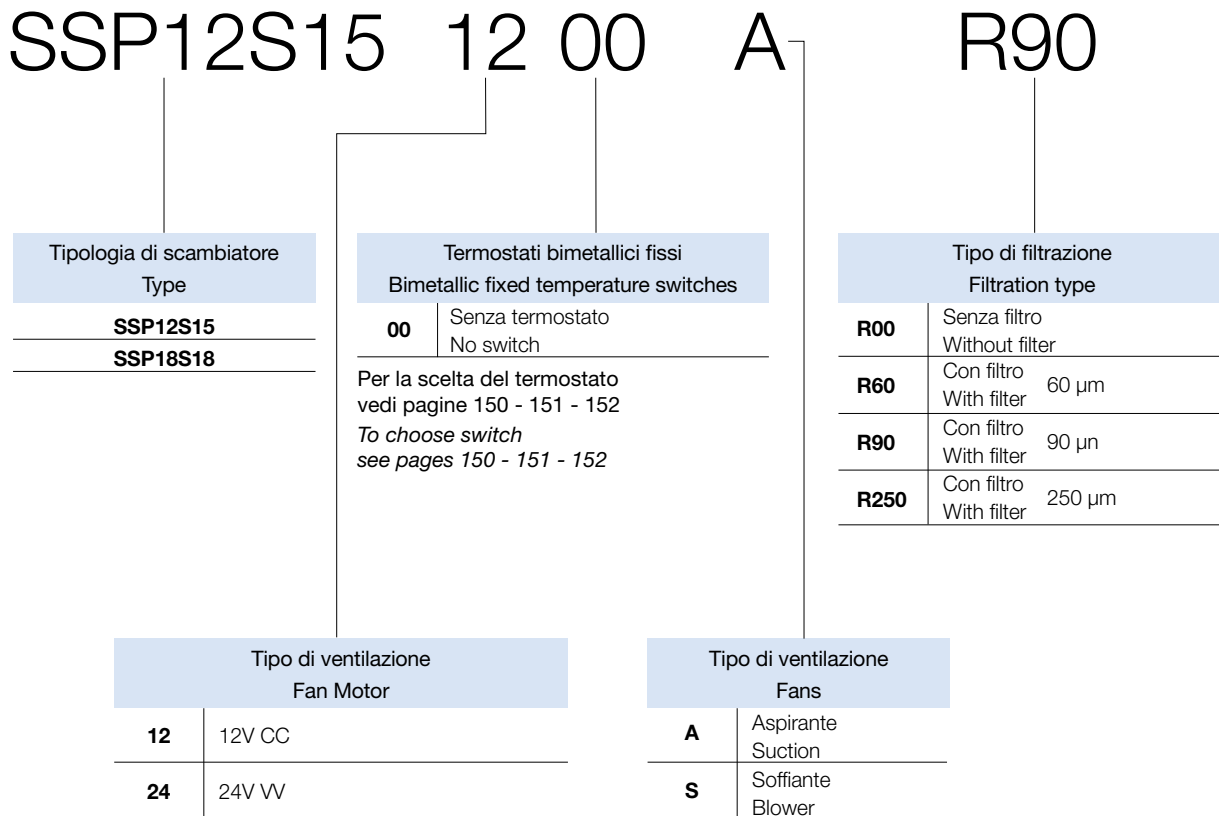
SSP12S15 12 00 A R90

Tipologia di scambiatore
Type

| SSP12S15 |
|---|
| SSP18S18 |

Termostati bimetallici fissi
Bimetallic fixed temperature switches

| 00 | Senza termostato No switch |
|---|---|

Per la scelta del termostato vedi pagine 150 - 151 - 152
*To choose switch see pages 150 - 151 - 152*

Tipo di filtrazione
Filtration type

| R00 | Senza filtro Without filter | |
|---|---|---|
| R60 | Con filtro With filter | 60 µm |
| R90 | Con filtro With filter | 90 µn |
| R250 | Con filtro With filter | 250 µm |

Tipo di ventilazione
Fan Motor

| 12 | 12V CC |
|---|---|
| 24 | 24V VV |

Tipo di ventilazione
Fans

| A | Aspirante Suction |
|---|---|
| S | Soffiante Blower |